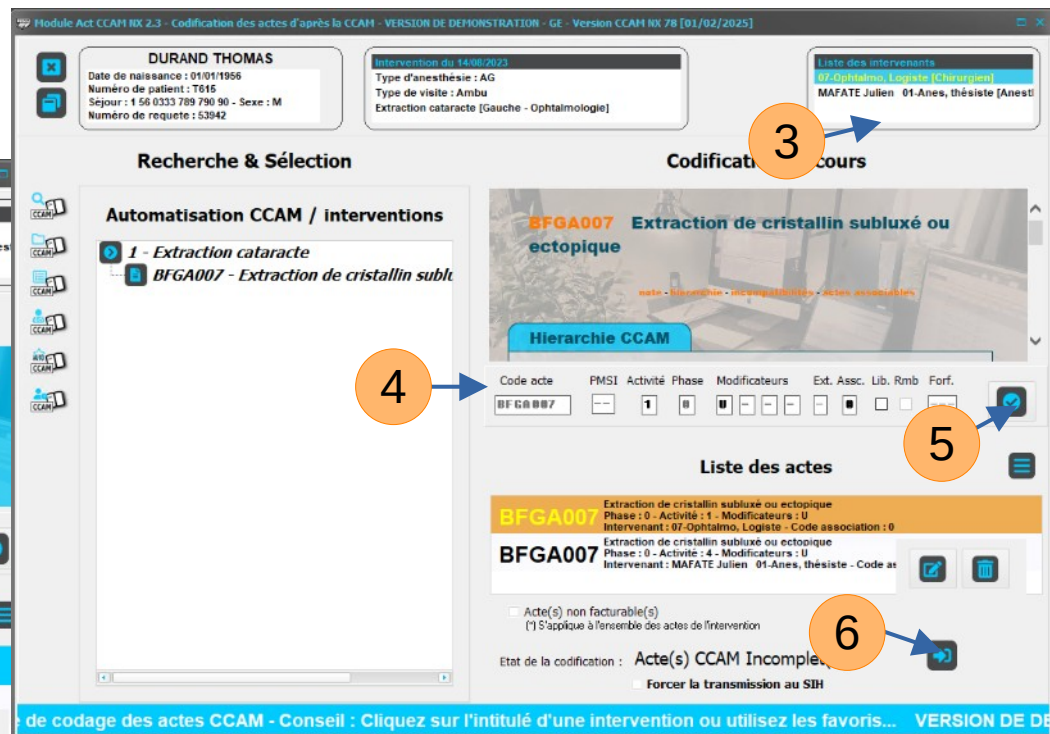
Module Act CCAM NX 2.3 - Codification des actes d'après la CCAM - VERSION DE DEMONSTRATION - GE - Version CCAM NX 78 [01/02/2025]

DURAND THOMAS
Date de naissance : 01/01/1956
Numéro de patient : T615
Séjour : 1 56 0333 789 790 90 - Sexe : M
Numéro de requete : 53942

Intervention du 14/08/2023
Type d'anesthésie : AG
Type de visite : Ambu
Extraction cataracte [Gauche - Ophtalmologie]

Liste des intervenants
07-Ophtalmo, Logiste [Chirurgien]
MAFATE Julien 01-Anes, thésiste [Anest

3

Recherche & Sélection

Codificati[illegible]cours

CCAM
CCAM
CCAM
CCAM
CCAM
CCAM

Automatisation CCAM / interventions

1 - Extraction cataracte
BFGA007 - Extraction de cristallin sublu

BFGA007 Extraction de cristallin subluxé ou ectopique

note - hierarchie - incompatibilités - actes associables

Hierarchie CCAM

4

Code acte PMSI Activité Phase Modificateurs Ext. Assc. Lib. Rmb Forf.
BFGA007 -- 1 0 U - - - - -

5

Liste des actes

BFGA007 Extraction de cristallin subluxé ou ectopique
Phase : 0 - Activité : 1 - Modificateurs : U
Intervenant : 07-Ophtalmo, Logiste - Code association : 0

BFGA007 Extraction de cristallin subluxé ou ectopique
Phase : 0 - Activité : 4 - Modificateurs : U
Intervenant : MAFATE Julien 01-Anes, thésiste - Code as

Acte(s) non facturable(s)
(*) S'applique à l'ensemble des actes de l'intervention

6

Etat de la codification : Acte(s) CCAM Incomple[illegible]

Forcer la transmission au SIH

e de codage des actes CCAM - Conseil : Cliquez sur l'intitulé d'une intervention ou utilisez les favoris... VERSION DE DE